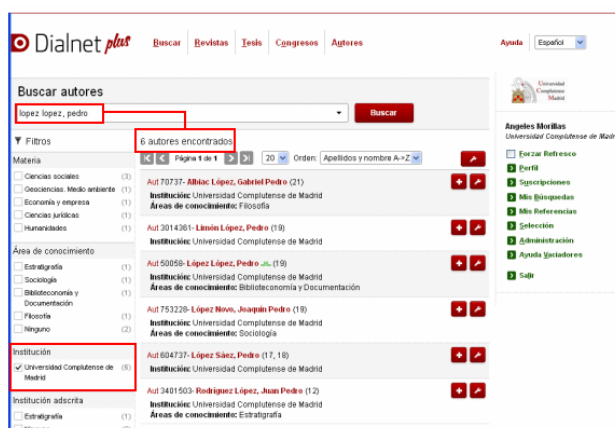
Dialnet plus

Buscar | Revistas | Tesis | Congresos | Autores

Ayuda | Español

Buscar autores

lopez lopez, pedro

Buscar

Universidad Complutense Madrid

Angeles Morillas
Universidad Complutense de Madrid

Forzar Refresco
Perfil
Suscripciones
Mis Búsquedas
Mis Referencias
Selección
Administración
Ayuda Vaciadores
Salir

Filtros

Materia
Ciencias sociales (3)
Geociencias. Medio ambiente (1)
Economía y empresa (1)
Ciencias jurídicas (1)
Humanidades (1)

Área de conocimiento
Estratigrafía (1)
Sociología (1)
Biblioteconomía y Documentación (1)
Filosofía (1)
Ninguno (2)

Institución
Universidad Complutense de Madrid (6)

Institución adscrita
Estratigrafía (1)
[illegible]

6 autores encontrados

Página 1 de 1 | 20 | Orden: Apellidos y nombre A->Z

Aut 70737- Albiac López, Gabriel Pedro (21)
Institución: Universidad Complutense de Madrid
Áreas de conocimiento: Filosofía

Aut 3014361- Limón López, Pedro (19)
Institución: Universidad Complutense de Madrid

Aut 50058- López López, Pedro (19)
Institución: Universidad Complutense de Madrid
Áreas de conocimiento: Biblioteconomía y Documentación

Aut 753228- López Novo, Joaquín Pedro (19)
Institución: Universidad Complutense de Madrid
Áreas de conocimiento: Sociología

Aut 604737- López Sáez, Pedro (17, 18)
Institución: Universidad Complutense de Madrid

Aut 3401503- Rodríguez López, Juan Pedro (12)
Institución: Universidad Complutense de Madrid
Áreas de conocimiento: Estratigrafía